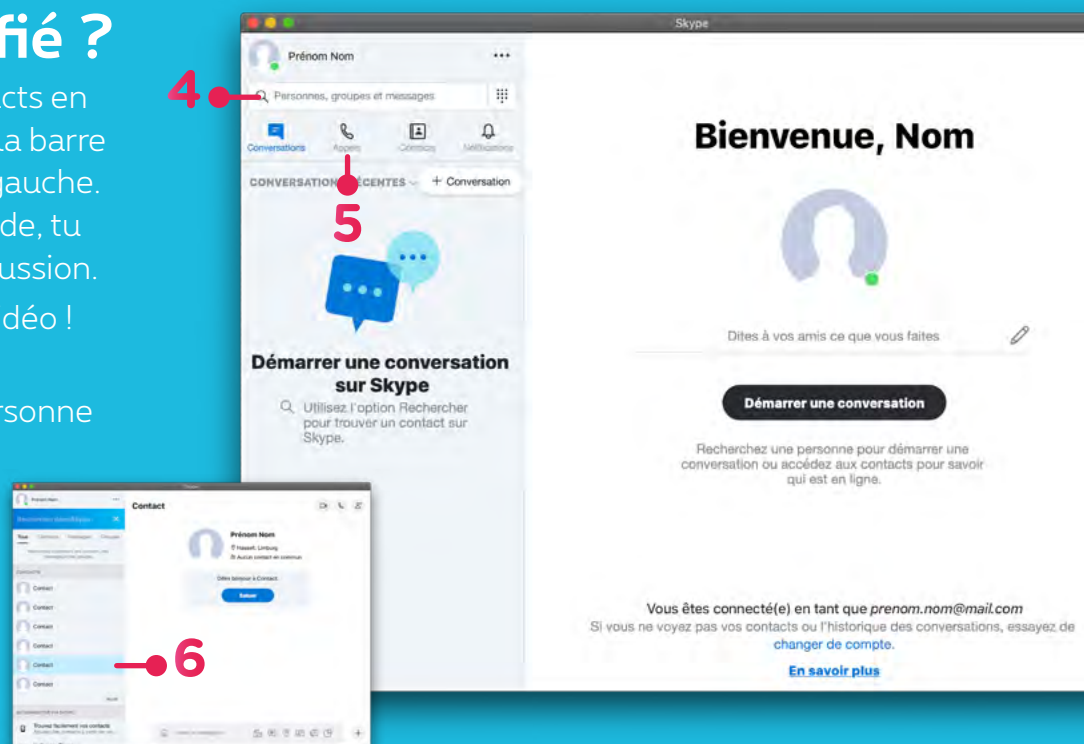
fié ?
cts en
La barre
gauche.
de, tu
ussion.
déo !

rsonne

4

Skype

Prénom Nom

•••

Personnes, groupes et messages

Conversations

Appels

Contacts

Notifications

CONVERSATIONS RÉCENTES

+ Conversation

5

Démarrer une conversation sur Skype

Utilisez l'option Rechercher pour trouver un contact sur Skype.

Bienvenue, Nom

Dites à vos amis ce que vous faites

Démarrer une conversation

Recherchez une personne pour démarrer une conversation ou accédez aux contacts pour savoir qui est en ligne.

Vous êtes connecté(e) en tant que prenom.nom@mail.com

Si vous ne voyez pas vos contacts ou l'historique des conversations, essayez de changer de compte.

En savoir plus

Contact

Prénom Nom

Contact

Contact

Contact

Contact

Contact

Contact

Saluer

6

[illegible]